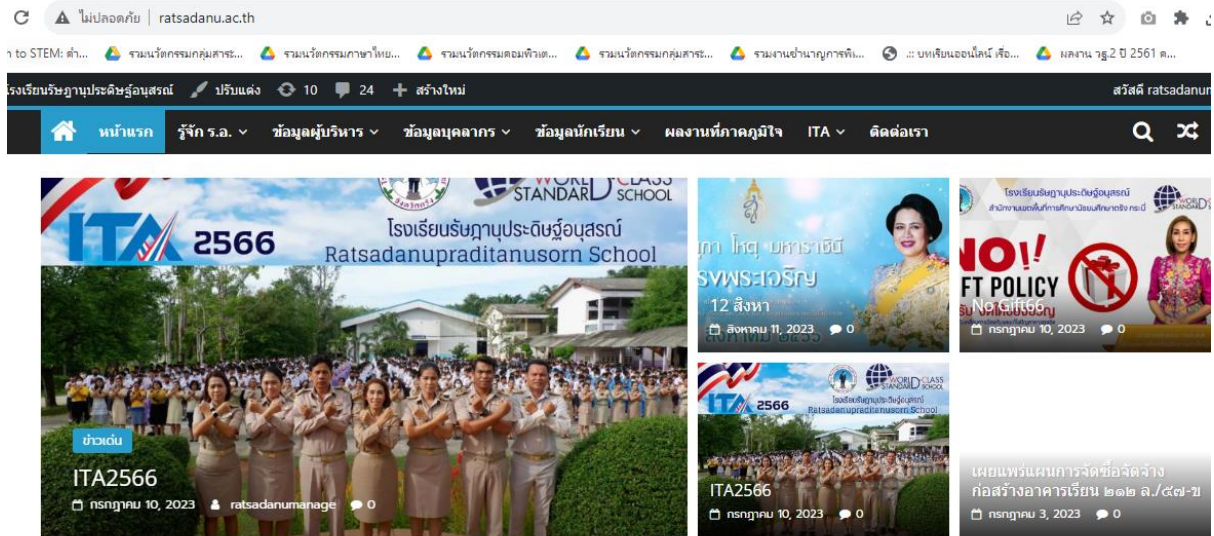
ไม่ปลอดภัย | ratsadanu.ac.th

n to STEM: ค่า... รวมนวัตกรรมกลุ่มสาระ... รวมนวัตกรรมภาษาไทย... รวมนวัตกรรมคอมพิวเต... รวมนวัตกรรมกลุ่มสาระ... รวมงานชำนาญการพิ... :: บทเรียนออนไลน์ เรื่อ... ผลงาน วฐ.2 ปี 2561 ค...

โรงเรียนรัษฎานุประดิษฐ์อนุสรณ์ ปรับแต่ง 10 24 + สร้างใหม่ สวัสดี ratsadanun

หน้าแรก รู้จัก ร.อ. ข้อมูลผู้บริหาร ข้อมูลบุคลากร ข้อมูลนักเรียน ผลงานที่ภาคภูมิใจ ITA ติดต่อเรา

ITA 2566 WORLD CLASS STANDARD SCHOOL โรงเรียนรัษฎานุประดิษฐ์อนุสรณ์ Ratsadanupraditanusorn School

ข่าวเด่น
ITA2566
กรกฎาคม 10, 2023 ratsadanumanage 0

12 สิงหา
สิงหาคม 11, 2023 0

No Gift66
กรกฎาคม 10, 2023 0

ITA2566
กรกฎาคม 10, 2023 0

เผยแพร่แผนการจัดซื้อจัดจ้าง ก่อสร้างอาคารเรียน ๒๑๒ ล./๕๗-ข
กรกฎาคม 3, 2023 0